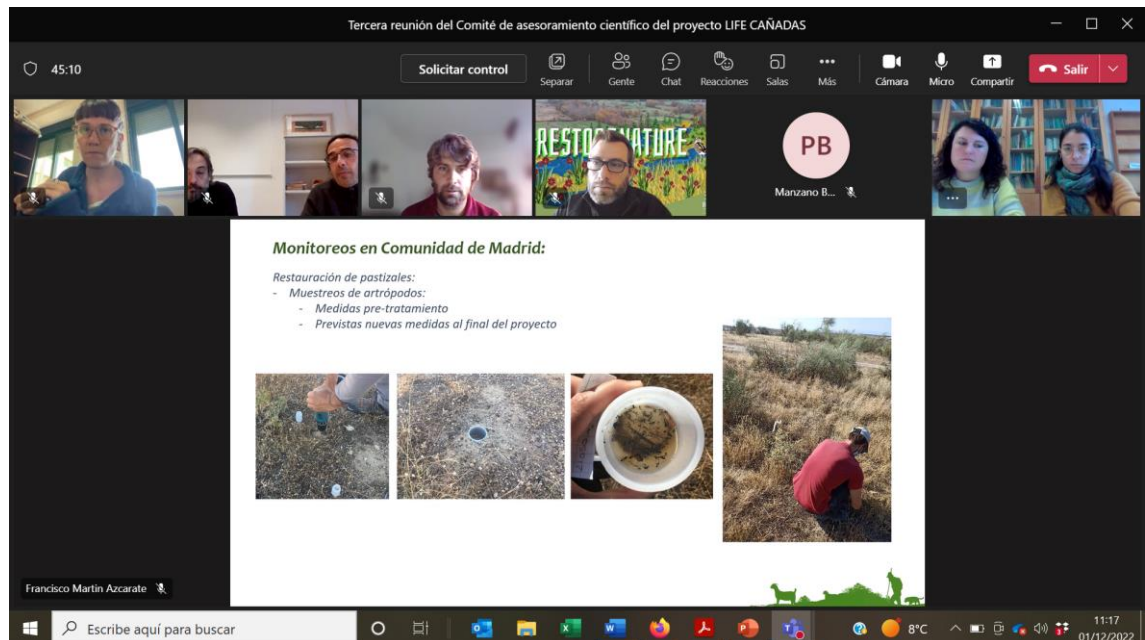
Tercera reunión del Comité de asesoramiento científico del proyecto LIFE CAÑADAS

45:10

Solicitar control

Separar

Gente

Chat

Reacciones

Salas

Más

Cámara

Micro

Compartir

Salir

RESTORE NATURE

PB

Manzano B...

Monitoreos en Comunidad de Madrid:

Restauración de pastizales:
- Muestreos de artrópodos:
- Medidas pre-tratamiento
- Previstas nuevas medidas al final del proyecto

Francisco Martin Azcarate

Escribe aquí para buscar

8°C

11:17
01/12/2022